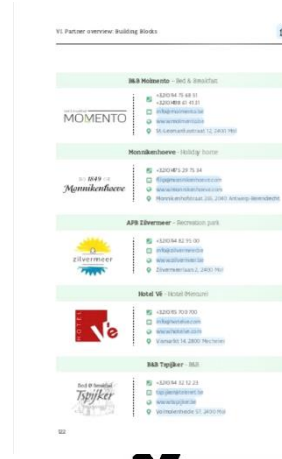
VI. Partner overview: Building Blocks

B&B Momento - Bed & Breakfast

MOMENTO

+32(0)4 75 68 51
+32(0)489 41 41 31
info@momento.be
www.momento.be
St. Lenaartsestraat 12, 2400 Mol

Monnikenhoeve - Holiday home

1849
Monnikenhoeve

+32(0)475 29 75 34
info@monnikenhoeve.com
www.monnikenhoeve.com
Monnikenhofstraat 2b, 2940 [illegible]

AFB Zilvermeer - Recreation park

zilvermeer

+32(0)14 82 95 00
info@zilvermeer.be
www.zilvermeer.be
Zilvermeerlaan 2, 2400 Mol

Hotel Vé - Hotel (Mechelen)

HOTEL Vé

+32(0)15 703 700
info@hotelve.com
www.hotelve.com
Vismarkt 14, 2800 Mechelen

B&B Tspijker - B&B

Tspijker

+32(0)4 32 12 23
tspijker@telenet.be
www.tspijker.be
Verlegenheidstr 37, 2400 Mol

102